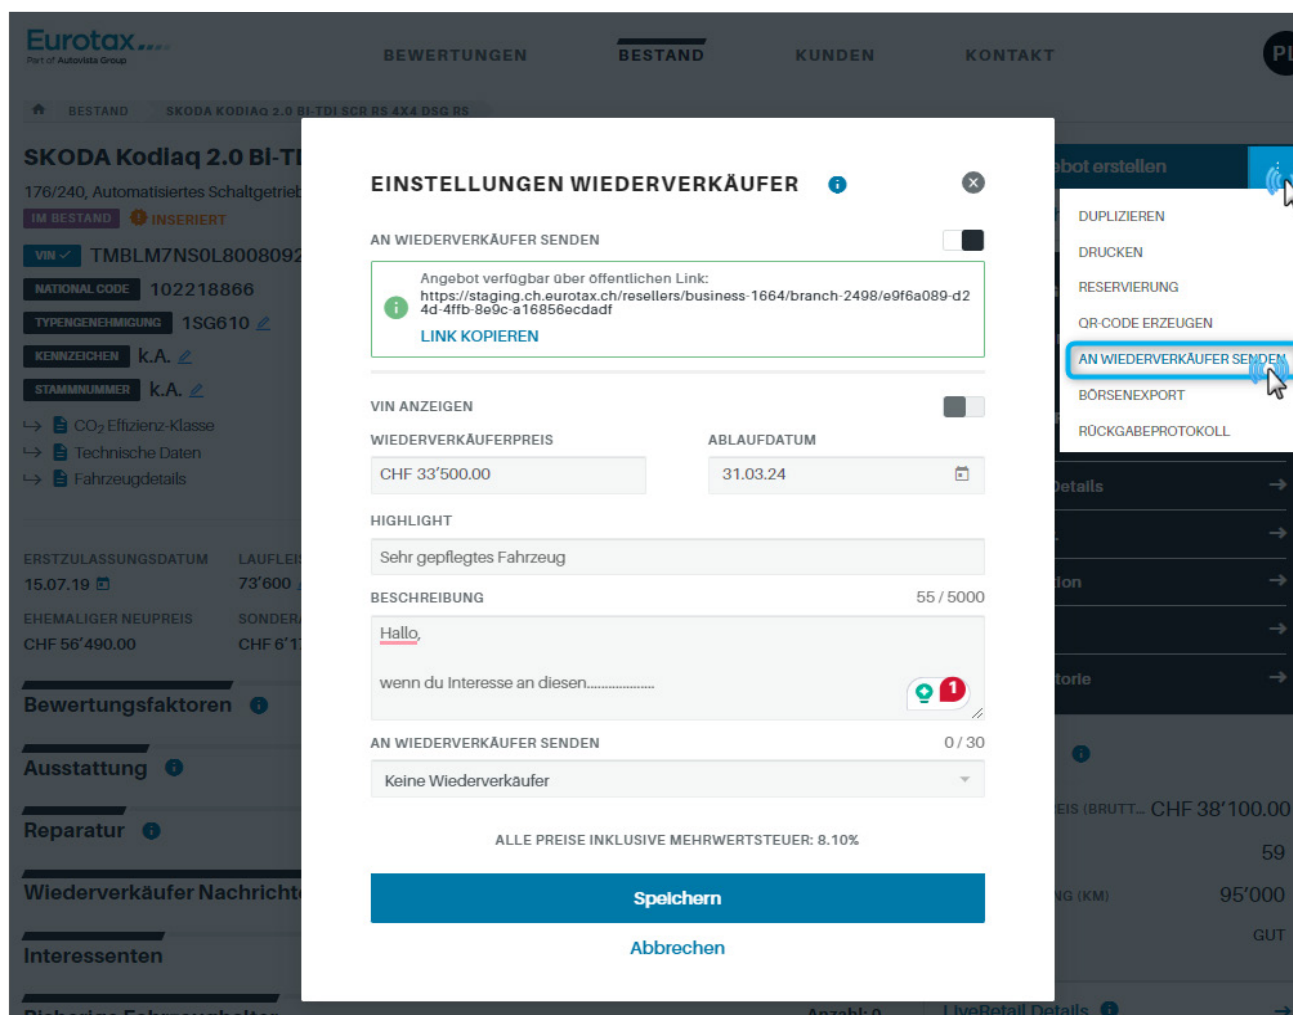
Eurotax
Part of Autovista Group

BEWERTUNGEN BESTAND KUNDEN KONTAKT

BESTAND SKODA KODIAQ 2.0 BI-TDI SCR RS 4X4 DSG RS

SKODA Kodiaq 2.0 BI-T
176/240, Automatisiertes Schaltgetrieb
IM BESTAND INSERIERT
VIN TMBLM7NS0L800809
NATIONAL CODE 102218866
TYPENGENEHMIGUNG 1SG610
KENNZEICHEN k.A.
STAMMNUMMER k.A.
$CO_2$ Effizienz-Klasse
Technische Daten
Fahrzeugdetails

ERSTZULASSUNGSDATUM 15.07.19
LAUFLEI 73'600
EHEMALIGER NEUPREIS CHF 56'490.00
SONDER CHF 6'1

Bewertungsfaktoren
Ausstattung
Reparatur
Wiederverkäufer Nachricht
Interessenten

EINSTELLUNGEN WIEDERVERKÄUFER

AN WIEDERVERKÄUFER SENDEN

Angebot verfügbar über öffentlichen Link:
https://staging.ch.eurotax.ch/resellers/business-1664/branch-2498/e9f6a089-d24d-4ffb-8e9c-a16856ecdadf
LINK KOPIEREN

VIN ANZEIGEN
WIEDERVERKÄUFERPREIS
CHF 33'500.00
ABLAUFDATUM
31.03.24
HIGHLIGHT
Sehr gepflegtes Fahrzeug
BESCHREIBUNG 55 / 5000
Hallo,

wenn du Interesse an diesen.....................
1
AN WIEDERVERKÄUFER SENDEN 0 / 30
Keine Wiederverkäufer

ALLE PREISE INKLUSIVE MEHRWERTSTEUER: 8.10%

Speichern
Abbrechen

ebot erstellen
DUPLIZIEREN
DRUCKEN
RESERVIERUNG
QR-CODE ERZEUGEN
AN WIEDERVERKÄUFER SENDEN
BÖRSENEXPORT
RÜCKGABEPROTOKOLL
Details
ion
torie
EIS (BRUTT... CHF 38'100.00
59
NG (KM) 95'000
GUT
Anzahl: 0
LiveRetail Details